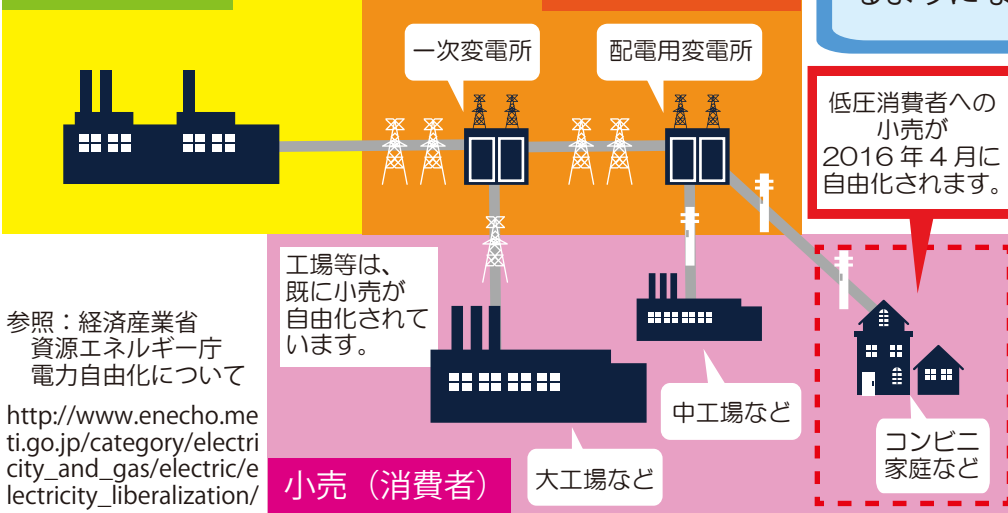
一次変電所

配電用変電所

低圧消費者への小売が2016年4月に自由化されます。

工場等は、既に小売が自由化されています。

参照：経済産業省
資源エネルギー庁
電力自由化について

http://www.enecho.meti.go.jp/category/electricity_and_gas/electric/electricity_liberalization/

中工場など

大工場など

小売（消費者）

コンビニ
家庭など